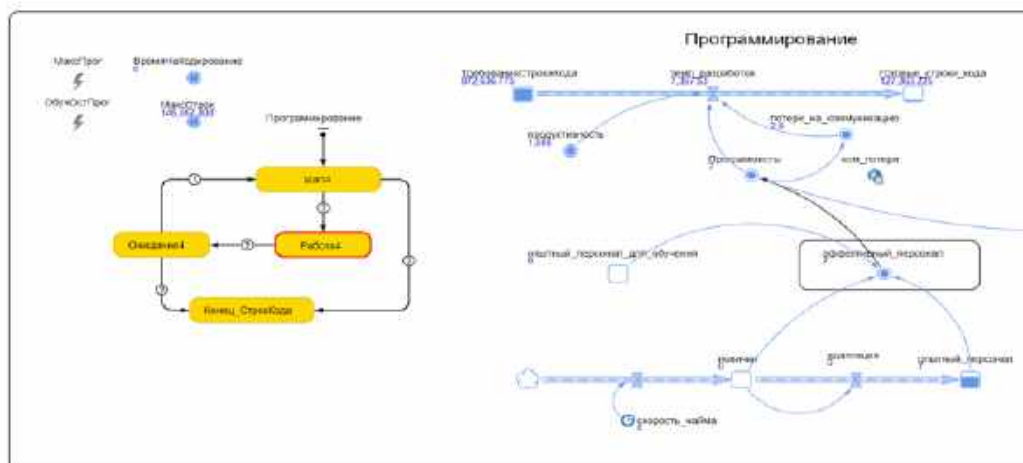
Программирование

МаксПрог

ОбучОстПрог

ВремяНаКодирование
0

МаксСтрок
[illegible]

Программирование

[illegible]

Работа4

Ожидание4

Конец_СтрокКода

требуемыеСтрокиКода
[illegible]

темп_разработки
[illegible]

готовые_строки_кода
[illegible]

продуктивность
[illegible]

потери_на_коммуникацию
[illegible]

Программисты
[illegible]

кэф_потери

опытный_персонал_для_обучения
0

эффективный_персонал

новички
0

адаптация
0

опытный_персонал
0

скорость_найма